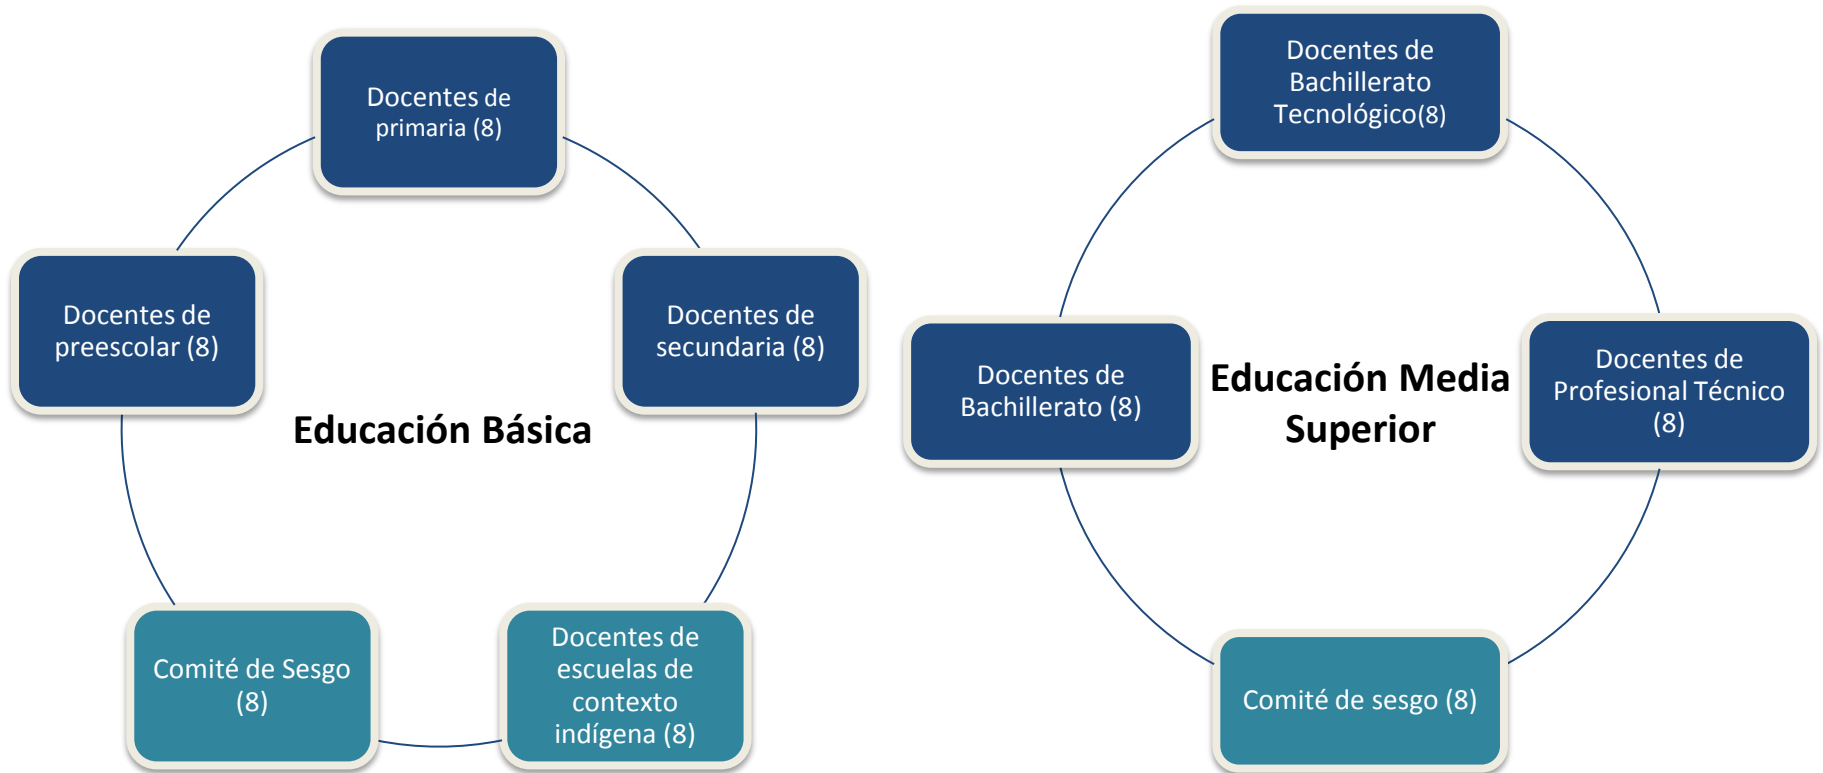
Docentes de primaria (8)

Docentes de preescolar (8)

Docentes de secundaria (8)

Educación Básica

Comité de Sesgo (8)

Docentes de escuelas de contexto indígena (8)

Docentes de Bachillerato Tecnológico(8)

Docentes de Bachillerato (8)

Educación Media Superior

Docentes de Profesional Técnico (8)

Comité de sesgo (8)